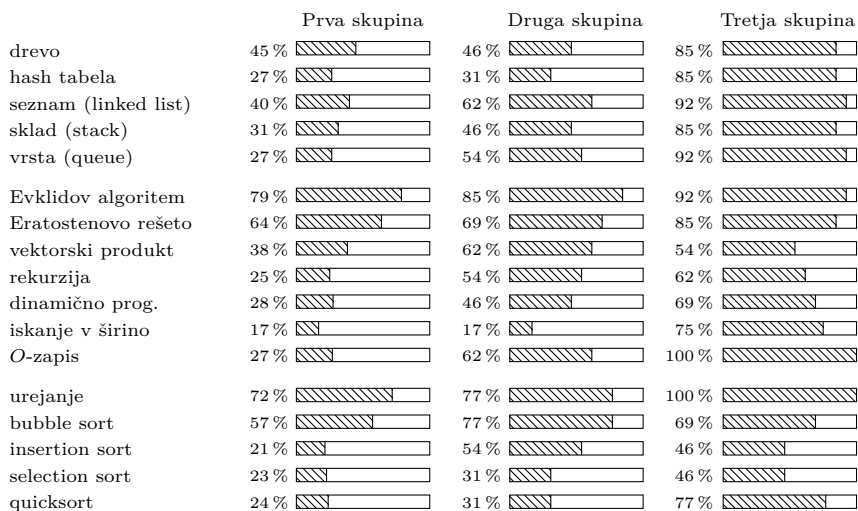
| | Prva skupina | Druga skupina | Tretja skupina |
|---|---|---|---|
| drevo | 45 % | 46 % | 85 % |
| hash tabela | 27 % | 31 % | 85 % |
| seznam (linked list) | 40 % | 62 % | 92 % |
| sklad (stack) | 31 % | 46 % | 85 % |
| vrsta (queue) | 27 % | 54 % | 92 % |
| Evklidov algoritem | 79 % | 85 % | 92 % |
| Eratostenovo rešeto | 64 % | 69 % | 85 % |
| vektorski produkt | 38 % | 62 % | 54 % |
| rekurzija | 25 % | 54 % | 62 % |
| dinamično prog. | 28 % | 46 % | 69 % |
| iskanje v širino | 17 % | 17 % | 75 % |
| $O$-zapis | 27 % | 62 % | 100 % |
| urejanje | 72 % | 77 % | 100 % |
| bubble sort | 57 % | 77 % | 69 % |
| insertion sort | 21 % | 54 % | 46 % |
| selection sort | 23 % | 31 % | 46 % |
| quicksort | 24 % | 31 % | 77 % |